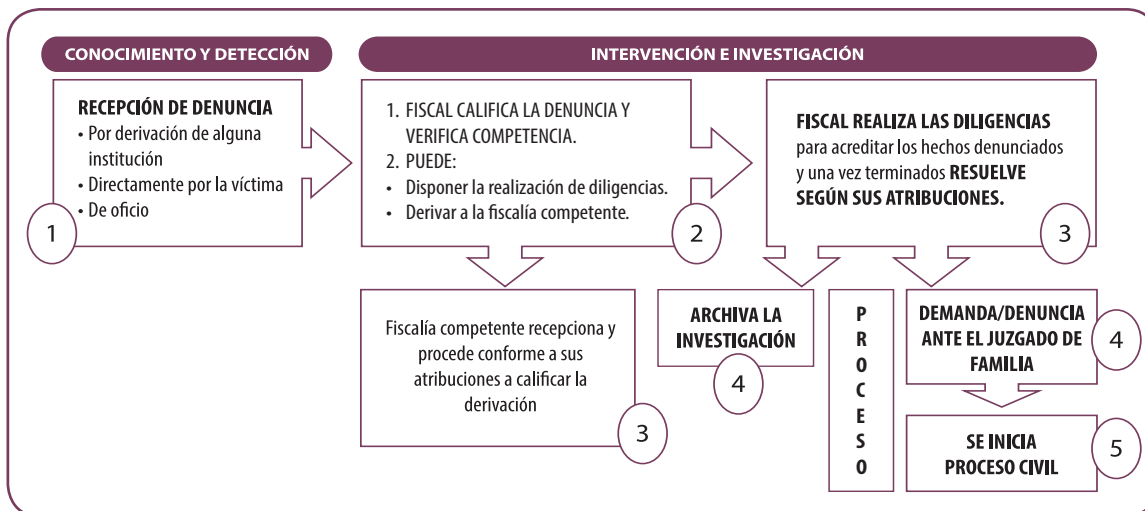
CONOCIMIENTO Y DETECCIÓN

INTERVENCIÓN E INVESTIGACIÓN

RECEPCIÓN DE DENUNCIA
• Por derivación de alguna institución
• Directamente por la víctima
• De oficio

1

1. FISCAL CALIFICA LA DENUNCIA Y VERIFICA COMPETENCIA.
2. PUEDE:
• Disponer la realización de diligencias.
• Derivar a la fiscalía competente.

2

FISCAL REALIZA LAS DILIGENCIAS para acreditar los hechos denunciados y una vez terminados RESUELVE SEGÚN SUS ATRIBUCIONES.

3

Fiscalía competente recepciona y procede conforme a sus atribuciones a calificar la derivación

3

ARCHIVA LA INVESTIGACIÓN

4

P
R
O
C
E
S
O

DEMANDA/DENUNCIA ANTE EL JUZGADO DE FAMILIA

4

SE INICIA PROCESO CIVIL

5